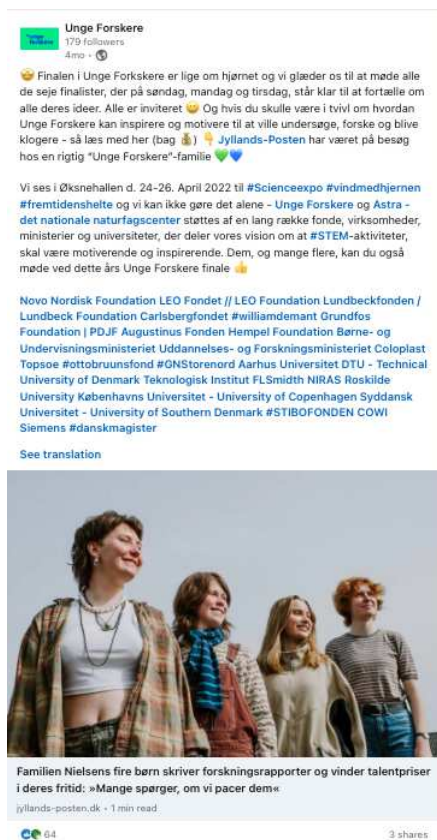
Unge Forskere
179 followers
4mo · 

😮 Finalen i Unge Forskere er lige om hjørnet og vi glæder os til at møde alle de seje finalister, der på søndag, mandag og tirsdag, står klar til at fortælle om alle deres ideer. Alle er inviteret 😊 Og hvis du skulle være i tvivl om hvordan Unge Forskere kan inspirere og motivere til at ville undersøge, forske og blive klogere - så læs med her (bag 👸) 👇 Jyllands-Posten har været på besøg hos en rigtig "Unge Forskere"-familie 💚💙

Vi ses i Øksnehallen d. 24-26. April 2022 til #Scienceexpo #vindmedhjernen #fremtidenshelte og vi kan ikke gøre det alene - Unge Forskere og Astra - det nationale naturfagscenter støttes af en lang række fonde, virksomheder, ministerier og universiteter, der deler vores vision om at #STEM-aktiviteter, skal være motiverende og inspirerende. Dem, og mange flere, kan du også møde ved dette års Unge Forskere finale 👍

Novo Nordisk Foundation LEO Fondet // LEO Foundation Lundbeckfonden / Lundbeck Foundation Carlsbergfondet #williamdemant Grundfos Foundation | PDJF Augustinus Fonden Hempel Foundation Børne- og Undervisningsministeriet Uddannelses- og Forskningsministeriet Coloplast Topsoe #ottobruunsfond #GNStorenord Aarhus Universitet DTU - Technical University of Denmark Teknologisk Institut FLSmidth NIRAS Roskilde University Københavns Universitet - University of Copenhagen Syddansk Universitet - University of Southern Denmark #STIBOFONDEN COWI Siemens #danskmagister

See translation

Familien Nielsens fire børn skriver forskningsrapporter og vinder talentpriser i deres fritid: »Mange spørger, om vi pacer dem«
jyllands-posten.dk · 1 min read

64
3 shares